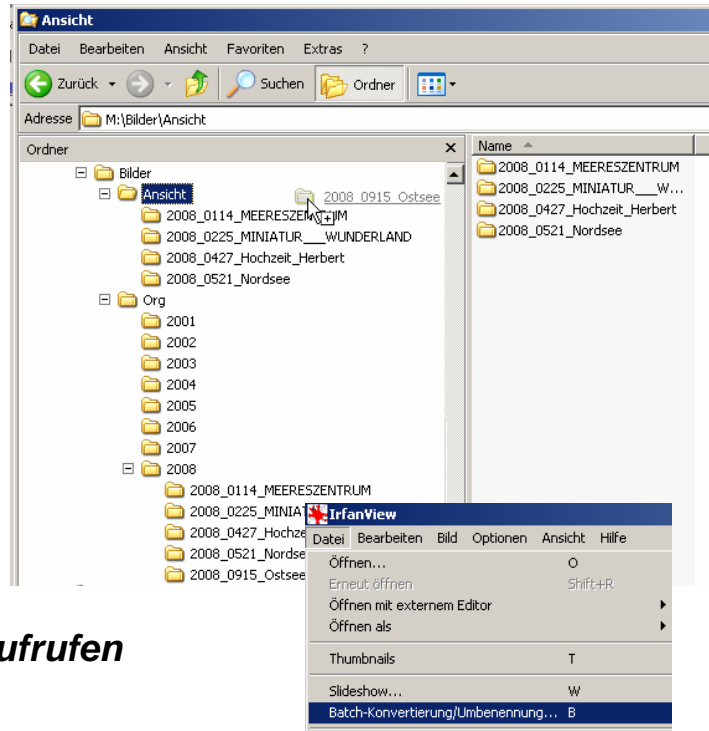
Ansicht

Datei Bearbeiten Ansicht Favoriten Extras ?

Zurück Suchen Ordner

Adresse M:\Bilder\Ansicht

Ordner ×

Bilder
Ansicht
2008_0915_Ostsee
2008_0114_MEERESZENTRUM
2008_0225_MINIATUR___WUNDERLAND
2008_0427_Hochzeit_Herbert
2008_0521_Nordsee
Org
2001
2002
2003
2004
2005
2006
2007
2008
2008_0114_MEERESZENTRUM
2008_0225_MINIAT
2008_0427_Hochze
2008_0521_Nordse
2008_0915_Ostsee

Name
2008_0114_MEERESZENTRUM
2008_0225_MINIATUR___W...
2008_0427_Hochzeit_Herbert
2008_0521_Nordsee

IrfanView
Datei Bearbeiten Bild Optionen Ansicht Hilfe
Öffnen... O
Erneut öffnen Shift+R
Öffnen mit externem Editor
Öffnen als
Thumbnails T
Slideshow... W
Batch-Konvertierung/Umbenennung... B

ufrufen